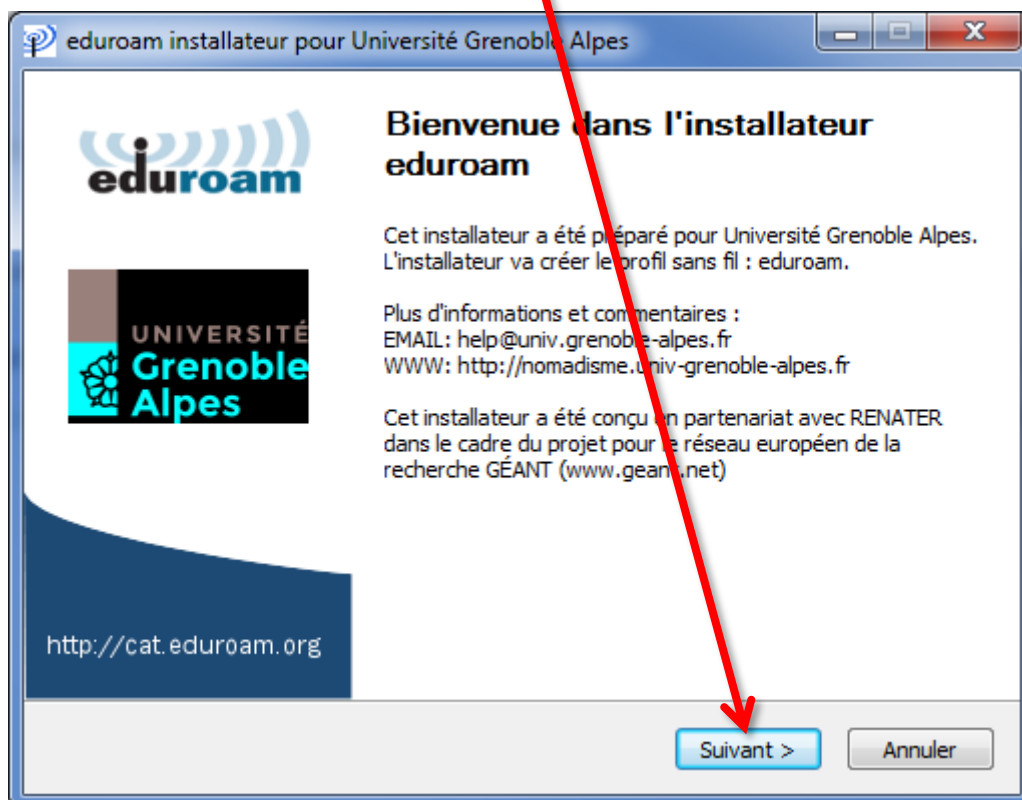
eduroam installateur pour Université Grenoble Alpes

eduroam

UNIVERSITÉ Grenoble Alpes

Bienvenue dans l'installateur eduroam

Cet installateur a été préparé pour Université Grenoble Alpes. L'installateur va créer le profil sans fil : eduroam.

Plus d'informations et commentaires :
EMAIL: help@univ.grenoble-alpes.fr
WWW: http://nomadisme.univ-grenoble-alpes.fr

Cet installateur a été conçu en partenariat avec RENATER dans le cadre du projet pour le réseau européen de la recherche GÉANT (www.geant.net)

http://cat.eduroam.org

Suivant >

Annuler